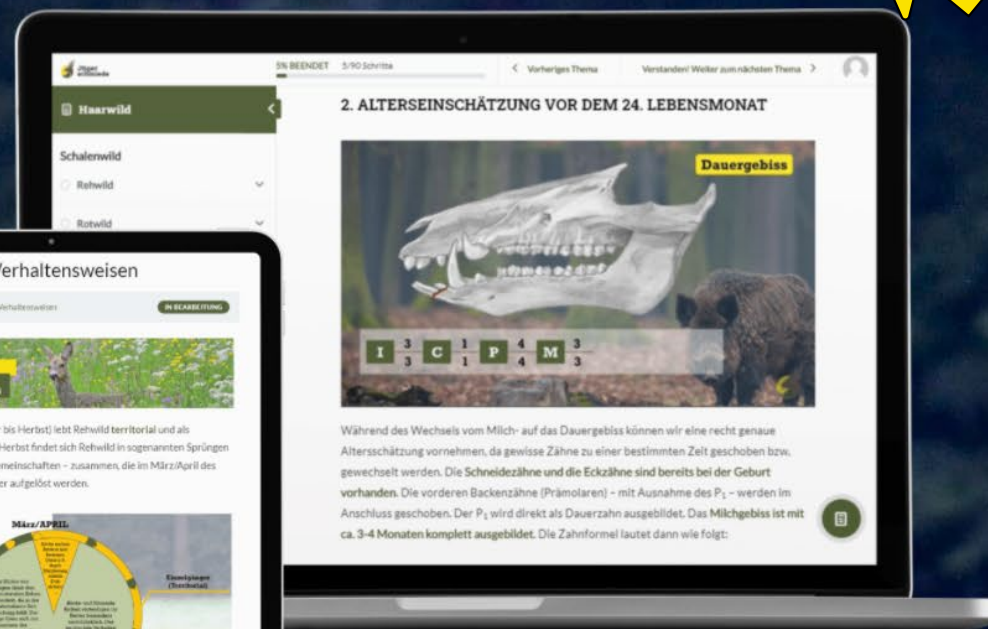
Jäger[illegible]

5% BEENDET 5/90 Schritte

< Vorheriges Thema

Verstanden! Weiter zum nächsten Thema >

Haarwild

Schalenwild

Rehwild

Rotwild

2. ALTERSEINSCHÄTZUNG VOR DEM 24. LEBENSMONAT

Dauergebiss

I $\frac{3}{3}$ C $\frac{1}{1}$ P $\frac{4}{4}$ M $\frac{3}{3}$

Während des Wechsels vom Milch- auf das Dauergebiss können wir eine recht genaue Altersschätzung vornehmen, da gewisse Zähne zu einer bestimmten Zeit geschoben bzw. gewechselt werden. Die Schneidezähne und die Eckzähne sind bereits bei der Geburt vorhanden. Die vorderen Backenzähne (Prämolaren) – mit Ausnahme des $P_1$ – werden im Anschluss geschoben. Der $P_1$ wird direkt als Dauerzahn ausgebildet. Das Milchgebiss ist mit ca. 3-4 Monaten komplett ausgebildet. Die Zahnformel lautet dann wie folgt:

Verhaltensweisen

Verhaltensweisen

IN BEARBEITUNG

bis Herbst) lebt Rehwild territorial und als Herbst findet sich Rehwild in sogenannten Sprüngen meinschaften – zusammen, die im März/April des er aufgelöst werden.

März/APRIL

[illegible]

Einzelgänger (Territorial)